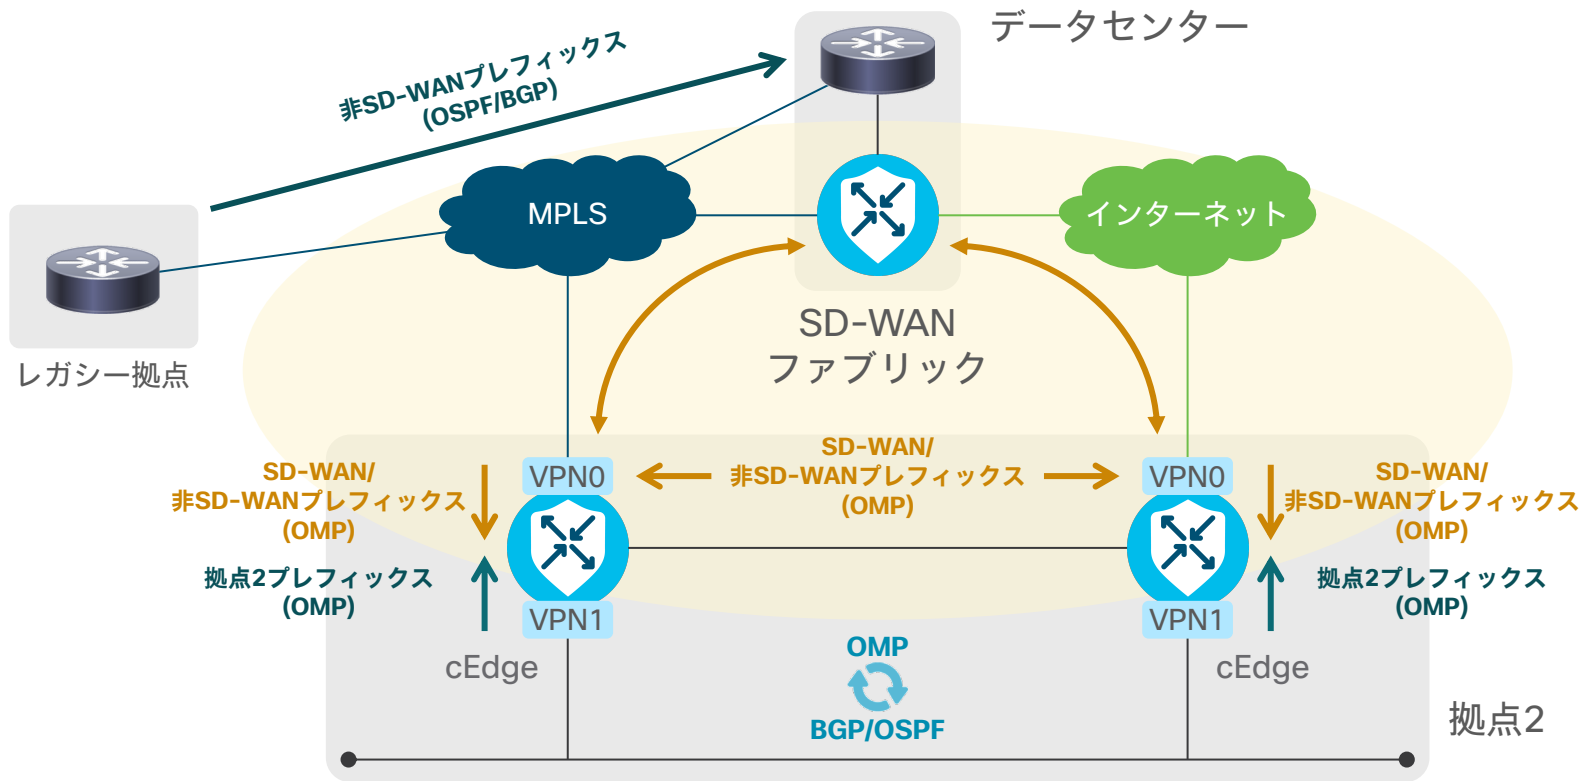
データセンター

非SD-WANプレフィックス (OSPF/BGP)

MPLS

インターネット

レガシー拠点

SD-WAN ファブリック

SD-WAN/ 非SD-WANプレフィックス (OMP)

VPN0

SD-WAN/ 非SD-WANプレフィックス (OMP)

VPN0

SD-WAN/ 非SD-WANプレフィックス (OMP)

拠点2プレフィックス (OMP)

VPN1

VPN1

拠点2プレフィックス (OMP)

cEdge

OMP

BGP/OSPF

cEdge

拠点2